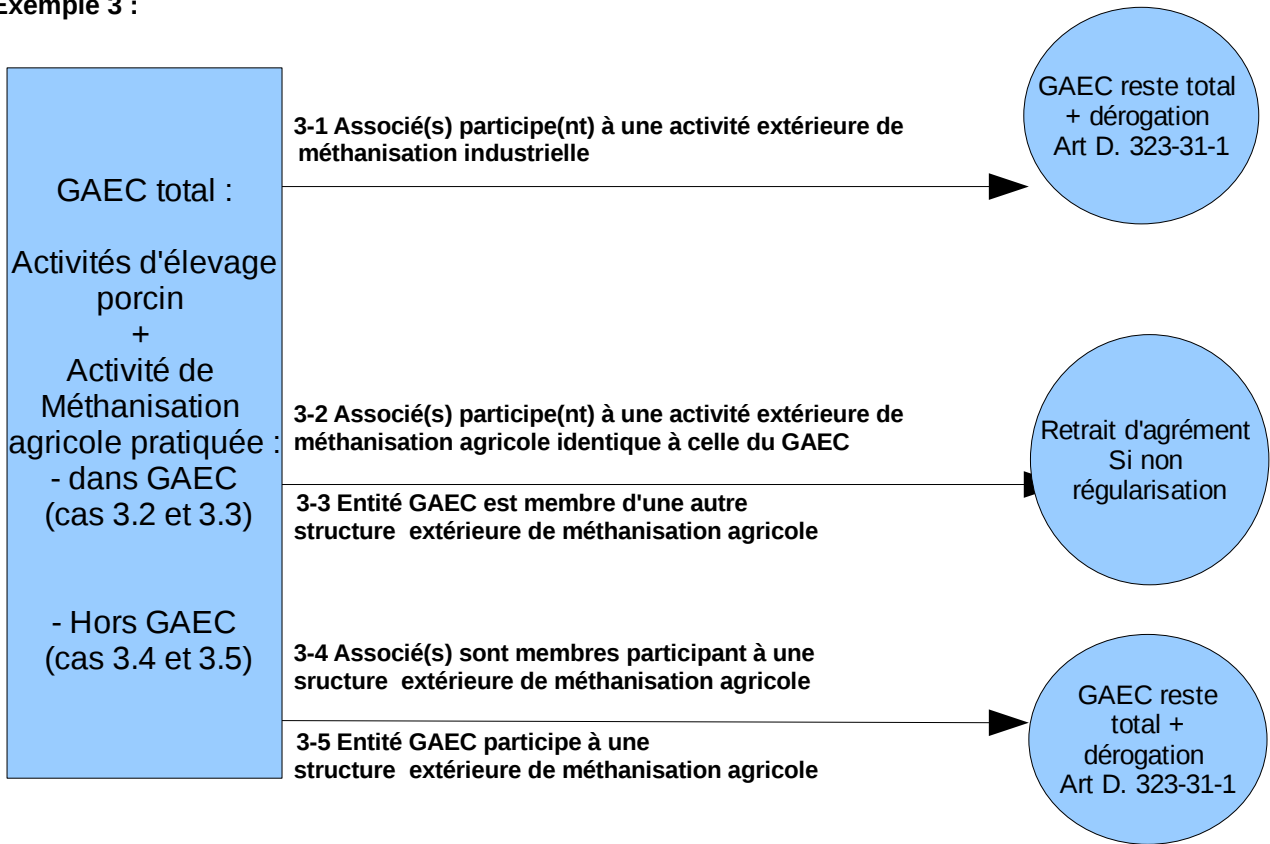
Exemple 3 :

GAEC total :

Activités d'élevage porcin
+
Activité de Méthanisation agricole pratiquée :
- dans GAEC (cas 3.2 et 3.3)

- Hors GAEC (cas 3.4 et 3.5)

3-1 Associé(s) participe(nt) à une activité extérieure de méthanisation industrielle

GAEC reste total + dérogation Art D. 323-31-1

3-2 Associé(s) participe(nt) à une activité extérieure de méthanisation agricole identique à celle du GAEC

3-3 Entité GAEC est membre d'une autre structure extérieure de méthanisation agricole

Retrait d'agrément Si non régularisation

3-4 Associé(s) sont membres participant à une sructure extérieure de méthanisation agricole

3-5 Entité GAEC participe à une structure extérieure de méthanisation agricole

GAEC reste total + dérogation Art D. 323-31-1